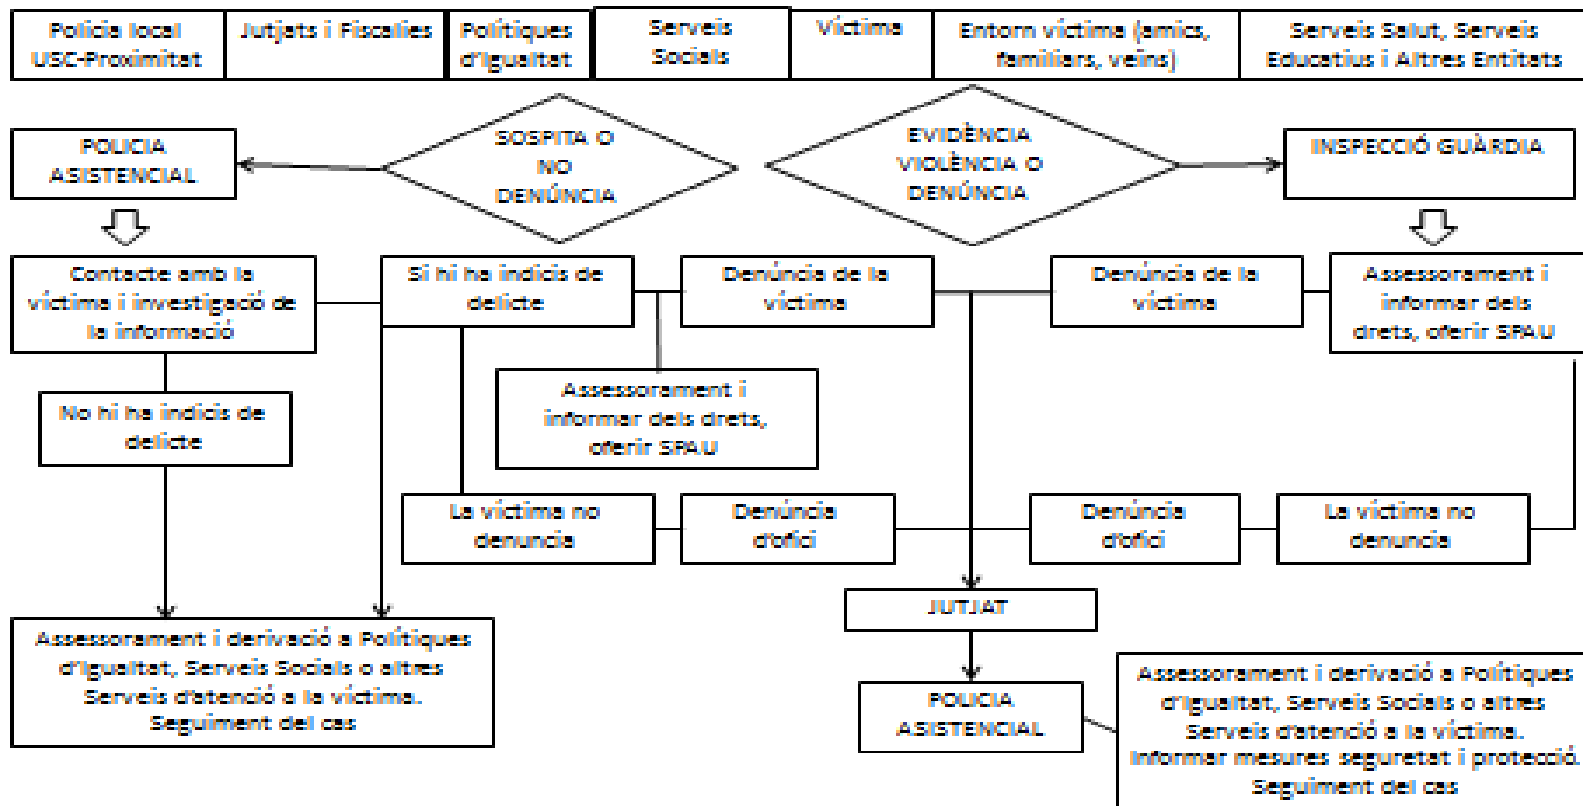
| Policia local USC-Proximitat | Jutjats i Fiscalies | Polítiques d'Igualtat | Serveis Socials | Víctima | Entorn víctima (amics, familiars, veïns) | Serveis Salut, Serveis Educatius i Altres Entitats |
|---|---|---|---|---|---|---|

POLICIA ASISTENCIAL

SOSPITA O NO DENÚNCIA

EVIDÈNCIA VIOLÈNCIA O DENÚNCIA

INSPECCIÓ GUÀRDIA

Contacte amb la víctima i investigació de la informació

Si hi ha indicis de delicte

Denúncia de la víctima

Denúncia de la víctima

Assessorament i informar dels drets, oferir SPAU

No hi ha indicis de delicte

Assessorament i informar dels drets, oferir SPAU

La víctima no denuncia

Denúncia d'ofici

Denúncia d'ofici

La víctima no denuncia

JUTJAT

Assessorament i derivació a Polítiques d'Igualtat, Serveis Socials o altres Serveis d'atenció a la víctima. Seguiment del cas

POLICIA ASISTENCIAL

Assessorament i derivació a Polítiques d'Igualtat, Serveis Socials o altres Serveis d'atenció a la víctima. Informar mesures seguretat i protecció. Seguiment del cas